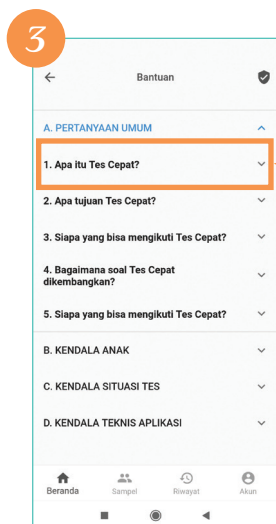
3

Bantuan

A. PERTANYAAN UMUM

1. Apa itu Tes Cepat?

2. Apa tujuan Tes Cepat?

3. Siapa yang bisa mengikuti Tes Cepat?

4. Bagaimana soal Tes Cepat dikembangkan?

5. Siapa yang bisa mengikuti Tes Cepat?

B. KENDALA ANAK

C. KENDALA SITUASI TES

D. KENDALA TEKNIS APLIKASI

Beranda Sampel Riwayat Akun